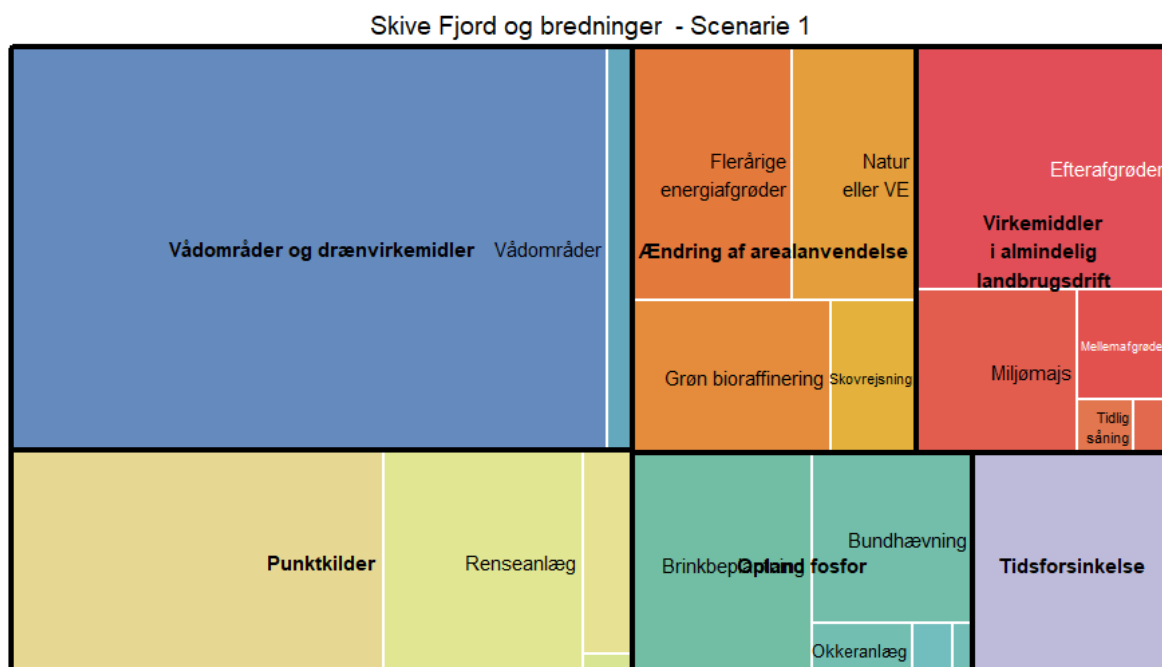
Skive Fjord og bredninger - Scenarie 1

Vådområder og drænvirkemidler

Vådområder

Flerårige energiafgrøder

Natur eller VE

Ændring af arealanvendelse

Grøn bioraffinering

Skovrejsning

Efterafgrøder

Virkemidler i almindelig landbrugsdrift

Miljømajs

Mellemafgrøde

Tidlig såning

Punktkilder

Renseanlæg

Brinkbeplantning

Opland fosfor

Bundhævning

Okkeranlæg

Tidsforsinkelse